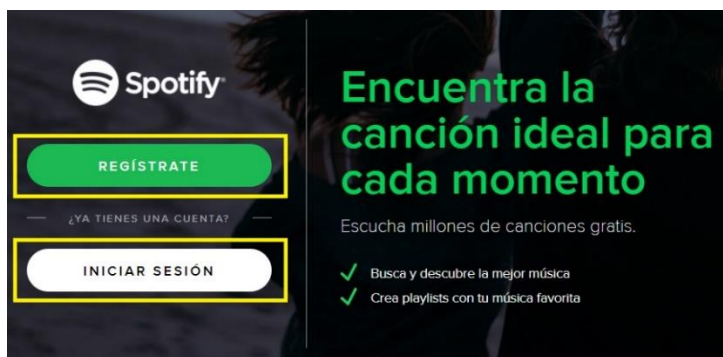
Spotify

REGÍSTRATE

¿YA TIENES UNA CUENTA?

INICIAR SESIÓN

Encuentra la canción ideal para cada momento

Escucha millones de canciones gratis.

Busca y descubre la mejor música

Crea playlists con tu música favorita